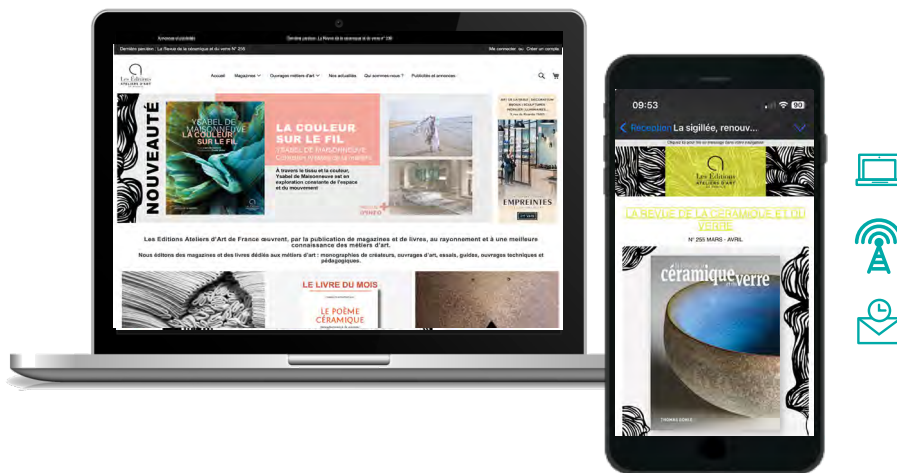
Dernière parution : La Revue de la céramique et du verre N° 255

Dernière parution : La Revue de la céramique et du verre N° 255

Me connecter ou Créer un compte

Les Editions ATELIERS D'ART

Accueil Magazines Ouvrages métiers d'art Nos actualités Qui sommes-nous ? Publicités et annonces

NOUVEAUTÉ

YSABEL DE MAISONNEUVE LA COULEUR SUR LE FIL

LA COULEUR SUR LE FIL

YSABEL DE MAISONNEUVE Collection Artistes et métiers

À travers le tissu et la couleur, Ysabel de Maisonneuve est en exploration constante de l'espace et du mouvement

EMPREINTES

Les Editions Ateliers d'Art de France œuvrent, par la publication de magazines et de livres, au rayonnement et à une meilleure connaissance des métiers d'art.

Nous éditons des magazines et des livres dédiés aux métiers d'art : monographies de créateurs, ouvrages d'art, essais, guides, ouvrages techniques et pédagogiques.

LE LIVRE DU MOIS

LE POÈME CÉRAMIQUE

09:53

90

Réception La sigillée, renouv...

Les Editions ATELIERS D'ART

LA REVUE DE LA CÉRAMIQUE ET DU VERRE

N° 255 MARS - AVRIL

céramique verre

THOMAS SCHER